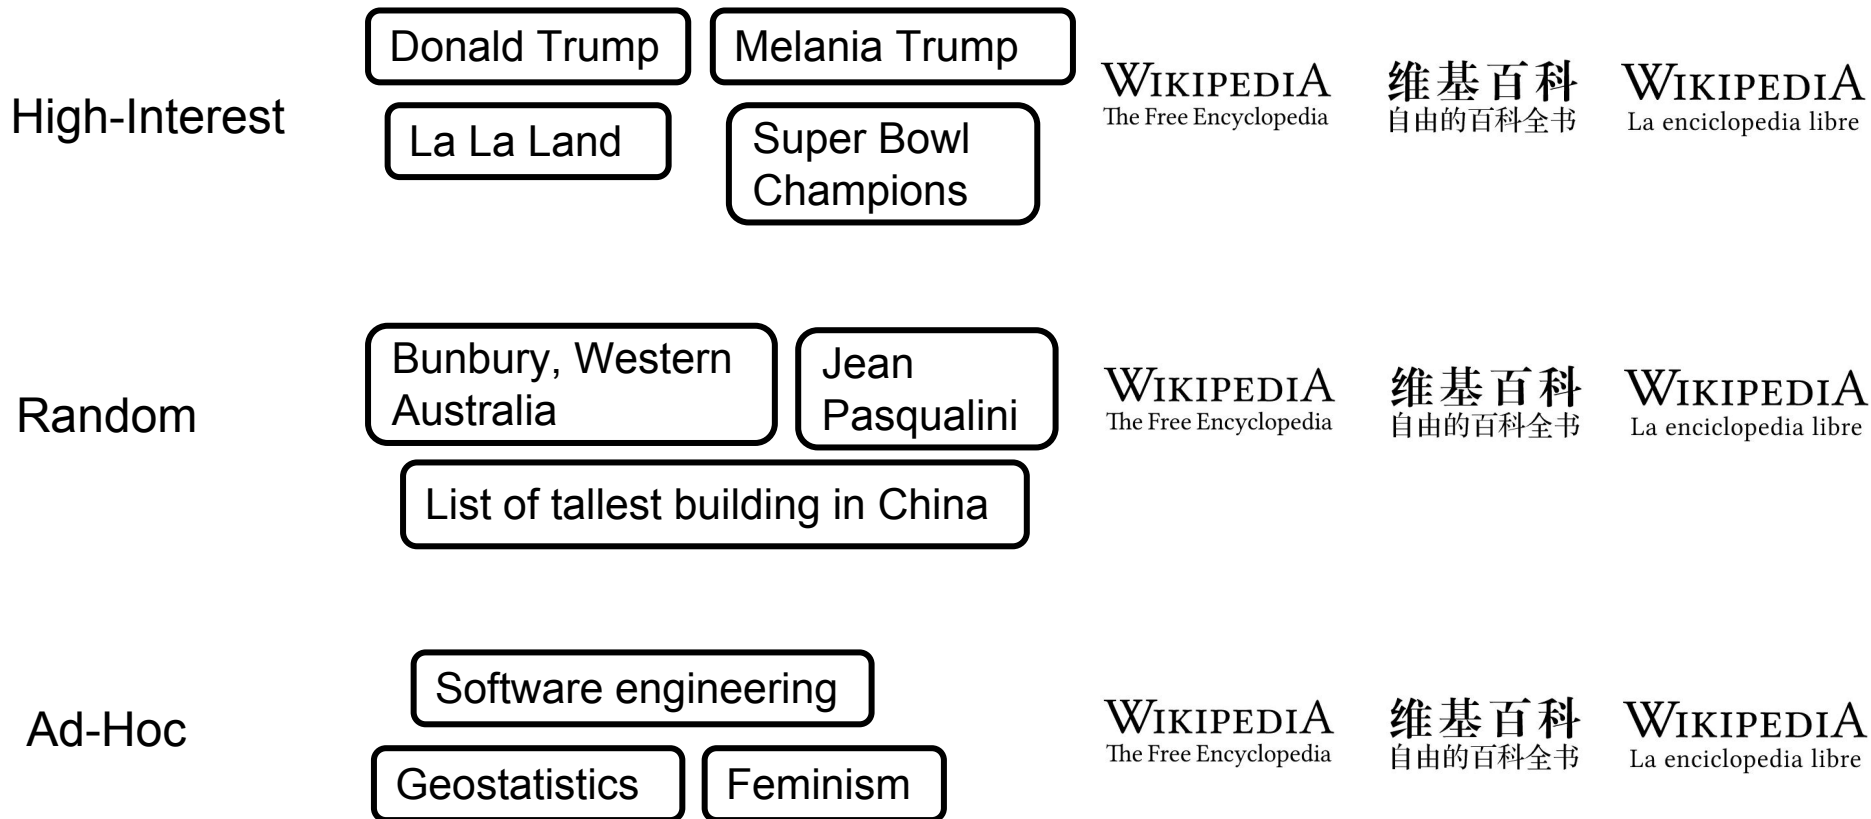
High-Interest

Donald Trump

Melania Trump

La La Land

Super Bowl Champions

WIKIPEDIA
The Free Encyclopedia

维基百科
自由的百科全书

WIKIPEDIA
La enciclopedia libre

Random

Bunbury, Western Australia

Jean Pasqualini

List of tallest building in China

WIKIPEDIA
The Free Encyclopedia

维基百科
自由的百科全书

WIKIPEDIA
La enciclopedia libre

Ad-Hoc

Software engineering

Geostatistics

Feminism

WIKIPEDIA
The Free Encyclopedia

维基百科
自由的百科全书

WIKIPEDIA
La enciclopedia libre